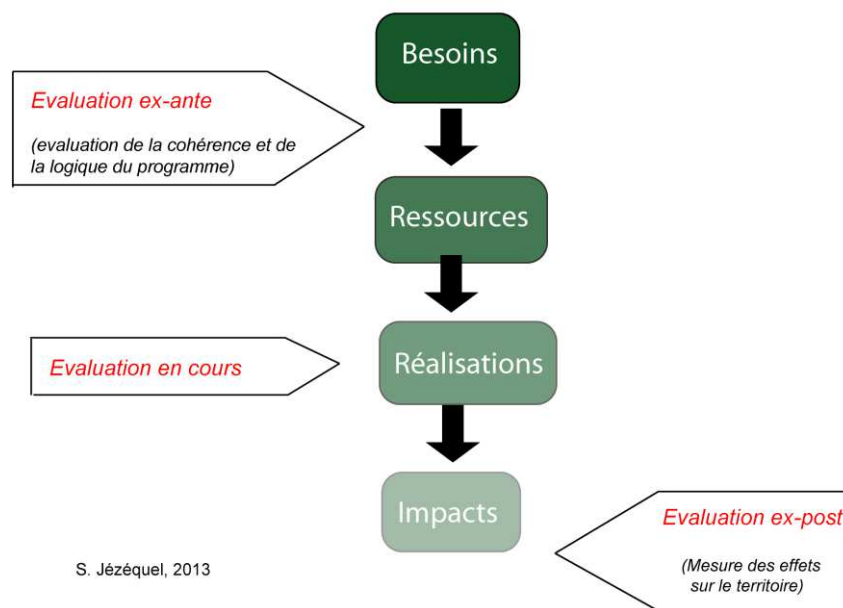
Besoins

Evaluation ex-ante

(evaluation de la cohérence et de la logique du programme)

Ressources

Evaluation en cours

Réalisations

Impacts

Evaluation ex-post

(Mesure des effets sur le territoire)

S. Jézéquel, 2013